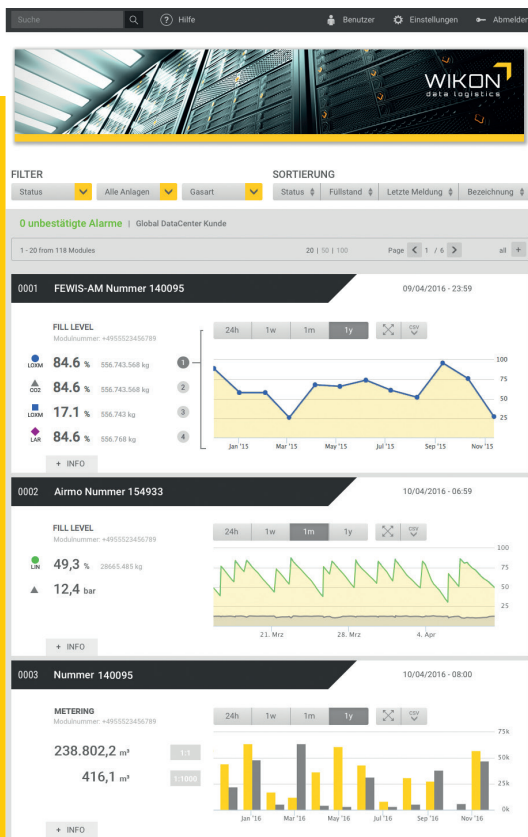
Suche

Hilfe

Benutzer

Einstellungen

Abmelden

WIKON
data logistics

FILTER

Status

Alle Anlagen

Gasart

SORTIERUNG

Status

Füllstand

Letzte Meldung

Bezeichnung

0 unbestätigte Alarme | Global DataCenter Kunde

1 - 20 from 118 Modules

20 | 50 | 100

Page 1 / 6

all +

0001 FEWIS-AM Nummer 140095

09/04/2016 - 23:59

FILL LEVEL
Modulnummer: +4955523456789

LOXM 84.6 % 556.743.568 kg 1

CO2 84.6 % 556.743.568 kg 2

LOXM 17.1 % 556.743 kg 3

LAR 84.6 % 556.768 kg 4

+ INFO

24h 1w 1m 1y

CSV

100
75
50
25

Jan '15 Mar '15 May '15 Jul '15 Sep '15 Nov '15

0002 Airmo Nummer 154933

10/04/2016 - 06:59

FILL LEVEL
Modulnummer: +4955523456789

LIN 49,3 % 28665.485 kg

12,4 bar

+ INFO

24h 1w 1m 1y

CSV

100
75
50
25

21. Mrz 28. Mrz 4. Apr

0003 Nummer 140095

10/04/2016 - 08:00

METERING
Modulnummer: +4955523456789

238.802,2 m³ 1:1

416,1 m³ 1:1000

+ INFO

24h 1w 1m 1y

CSV

75k
50k
25k
0k

Jan '16 Mar '16 May '16 Jul '16 Sep '16 Nov '16